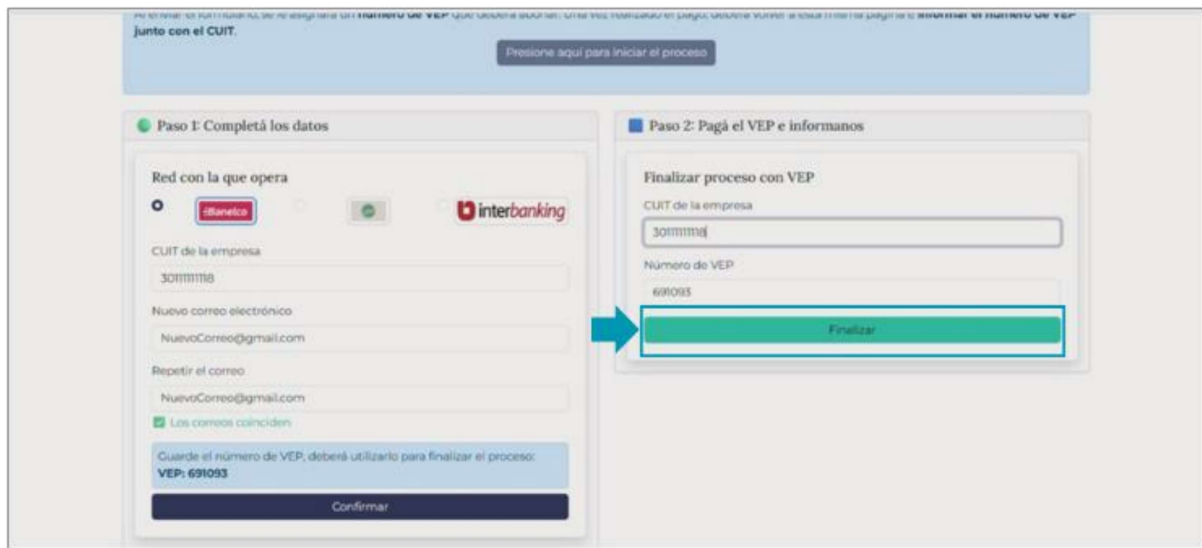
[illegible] junto con el CUIT.

Presione aquí para iniciar el proceso

Paso 1: Completá los datos

Red con la que opera

Banelco

interbanking

CUIT de la empresa

30111111118

Nuevo correo electrónico

NuevoCorreo@gmail.com

Repetir el correo

NuevoCorreo@gmail.com

Los correos coinciden

Guarde el número de VEP, deberá utilizarlo para finalizar el proceso:
VEP: 691093

Confirmar

Paso 2: Pagá el VEP e informanos

Finalizar proceso con VEP

CUIT de la empresa

30111111118

Número de VEP

691093

Finalizar